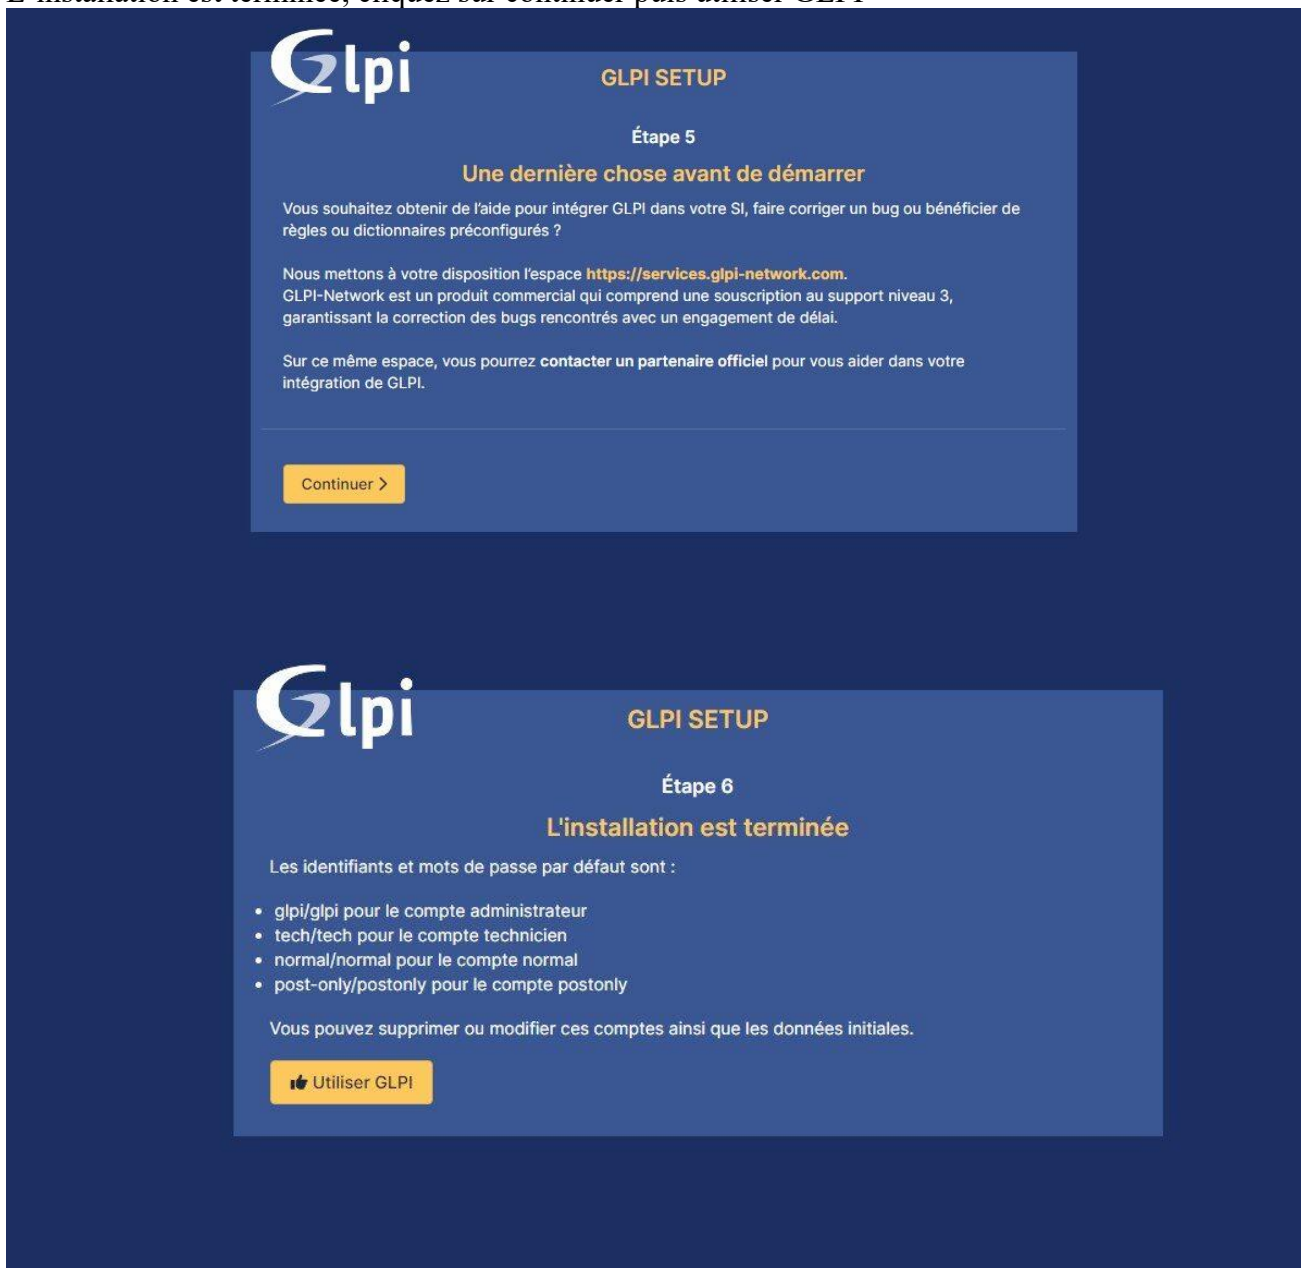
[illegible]

Glpi

GLPI SETUP

Étape 5

Une dernière chose avant de démarrer

Vous souhaitez obtenir de l'aide pour intégrer GLPI dans votre SI, faire corriger un bug ou bénéficier de règles ou dictionnaires préconfigurés ?

Nous mettons à votre disposition l'espace https://services.glpi-network.com.
GLPI-Network est un produit commercial qui comprend une souscription au support niveau 3, garantissant la correction des bugs rencontrés avec un engagement de délai.

Sur ce même espace, vous pourrez contacter un partenaire officiel pour vous aider dans votre intégration de GLPI.

Continuer >

Glpi

GLPI SETUP

Étape 6

L'installation est terminée

Les identifiants et mots de passe par défaut sont :

- glpi/glpi pour le compte administrateur
- tech/tech pour le compte technicien
- normal/normal pour le compte normal
- post-only/postonly pour le compte postonly

Vous pouvez supprimer ou modifier ces comptes ainsi que les données initiales.

Utiliser GLPI